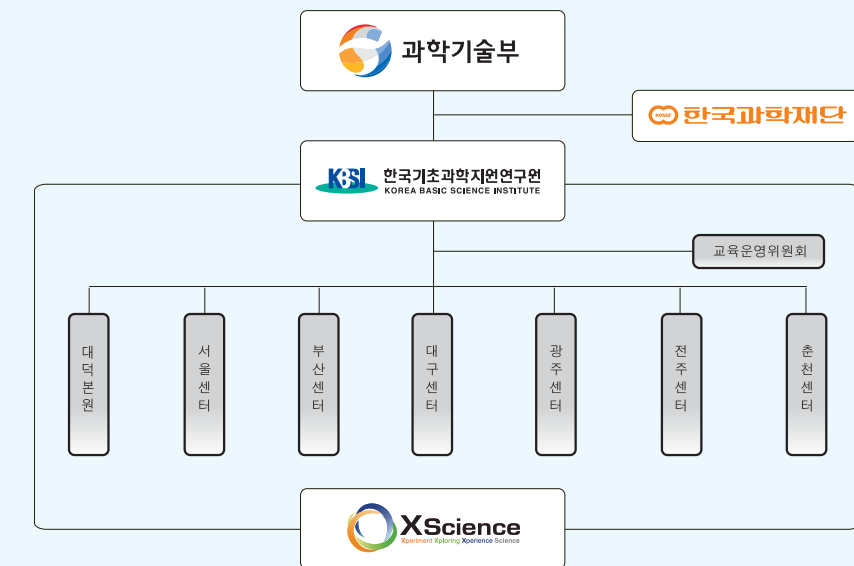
과학기술부

KOSEF 한국과학재단

KBSI 한국기초과학지원연구원
KOREA BASIC SCIENCE INSTITUTE

교육운영위원회

대덕본원

서울센터

부산센터

대구센터

광주센터

전주센터

춘천센터

XScience
Xperiment Xploring Xperience Science